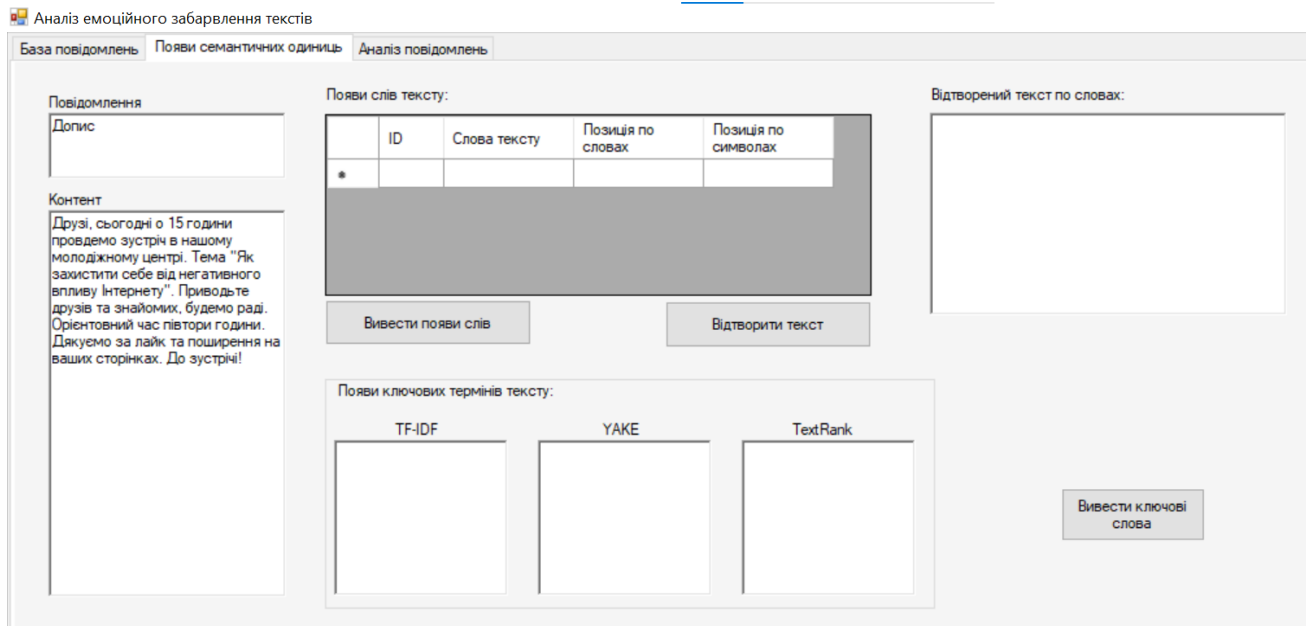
Аналіз емоційного забарвлення текстів

База повідомлень | Появи семантичних одиниць | Аналіз повідомлень

Повідомлення

Допис

Контент

Друзі, сьогодні о 15 годині проведемо зустріч в нашому молодіжному центрі. Тема "Як захистити себе від негативного впливу Інтернету". Приводьте друзів та знайомих, будемо раді. Орієнтовний час півтори години. Дякуємо за лайк та поширення на ваших сторінках. До зустрічі!

Появи слів тексту:

| | ID | Слова тексту | Позиція по словах | Позиція по символах |
|---|---|---|---|---|
| * | | | | |

Вивести появи слів

Відтворити текст

Відтворений текст по словах:

Появи ключових термінів тексту:

TF-IDF

YAKE

TextRank

Вивести ключові слова